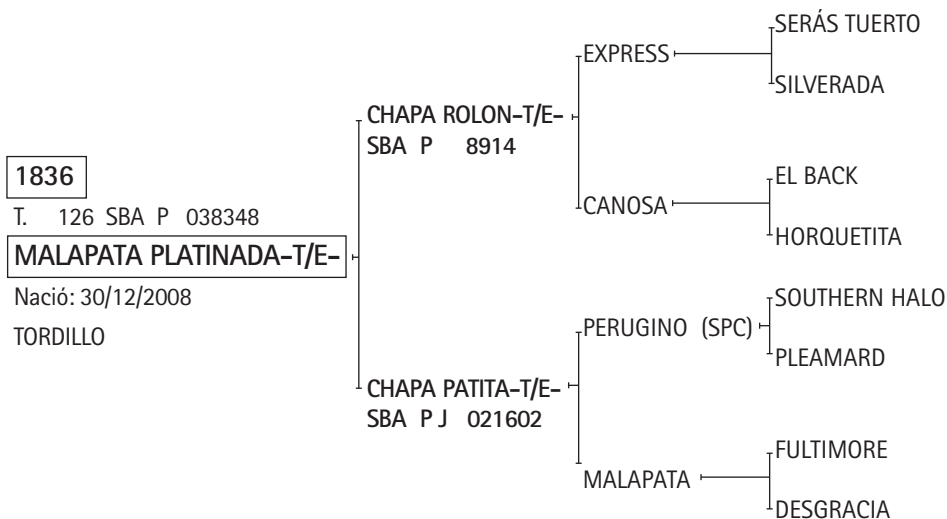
1836
T. 126 SBA P 038348
MALAPATA PLATINADA-T/E-
Nació: 30/12/2008
TORDILLO

CHAPA ROLON-T/E-
SBA P 8914

CHAPA PATITA-T/E-
SBA P J 021602

EXPRESS
CANOSA
PERUGINO (SPC)
MALAPATA

SERÁS TUERTO
SILVERADA
EL BACK
HORQUETITA
SOUTHERN HALO
PLEAMARD
FULTIMORE
DESGRACIA